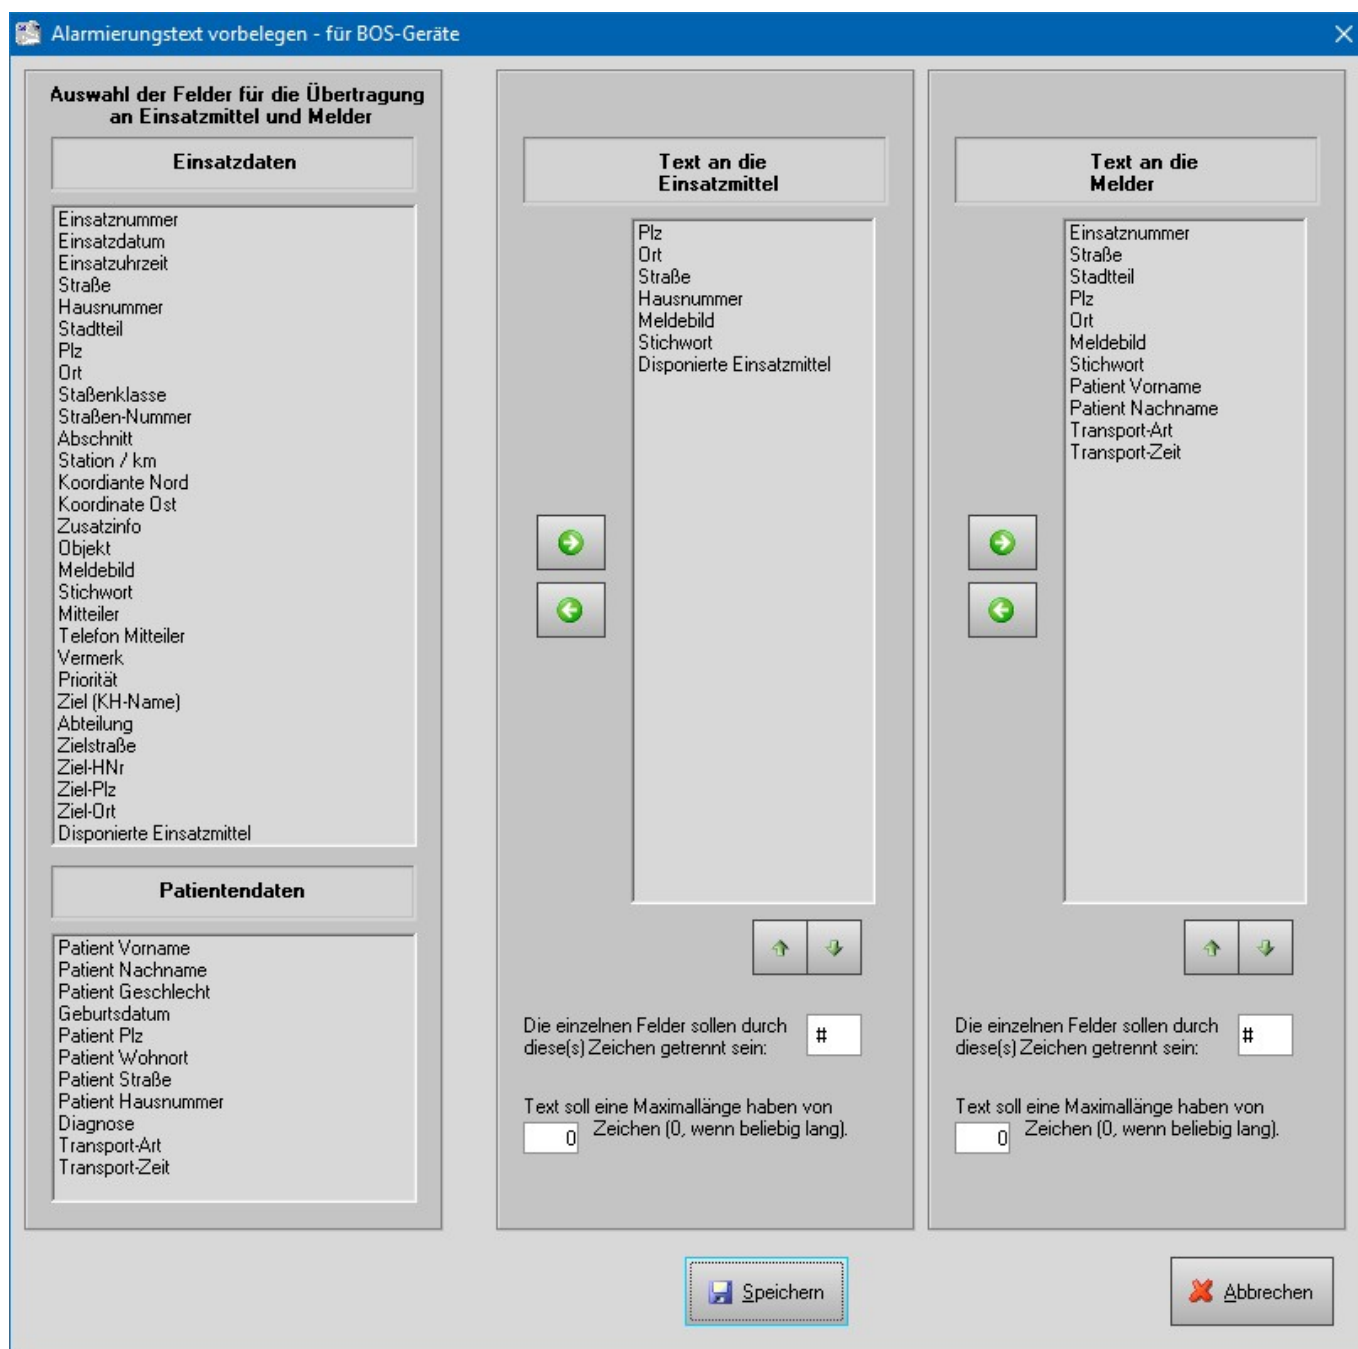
Alarmierungstext vorbelegen - für BOS-Geräte

Auswahl der Felder für die Übertragung an Einsatzmittel und Melder

Einsatzdaten

Einsatznummer
Einsatzdatum
Einsatzuhrzeit
Straße
Hausnummer
Stadtteil
Plz
Ort
Staßenklasse
Straßen-Nummer
Abschnitt
Station / km
Koordiante Nord
Koordinate Ost
Zusatzinfo
Objekt
Meldebild
Stichwort
Mitteiler
Telefon Mitteiler
Vermerk
Priorität
Ziel (KH-Name)
Abteilung
Zielstraße
Ziel-HNr
Ziel-Plz
Ziel-Ort
Disponierte Einsatzmittel

Patientendaten

Patient Vorname
Patient Nachname
Patient Geschlecht
Geburtsdatum
Patient Plz
Patient Wohnort
Patient Straße
Patient Hausnummer
Diagnose
Transport-Art
Transport-Zeit

Text an die Einsatzmittel

Plz
Ort
Straße
Hausnummer
Meldebild
Stichwort
Disponierte Einsatzmittel

Die einzelnen Felder sollen durch diese(s) Zeichen getrennt sein: #

Text soll eine Maximallänge haben von 0 Zeichen (0, wenn beliebig lang).

Text an die Melder

Einsatznummer
Straße
Stadtteil
Plz
Ort
Meldebild
Stichwort
Patient Vorname
Patient Nachname
Transport-Art
Transport-Zeit

Die einzelnen Felder sollen durch diese(s) Zeichen getrennt sein: #

Text soll eine Maximallänge haben von 0 Zeichen (0, wenn beliebig lang).

Speichern

Abbrechen